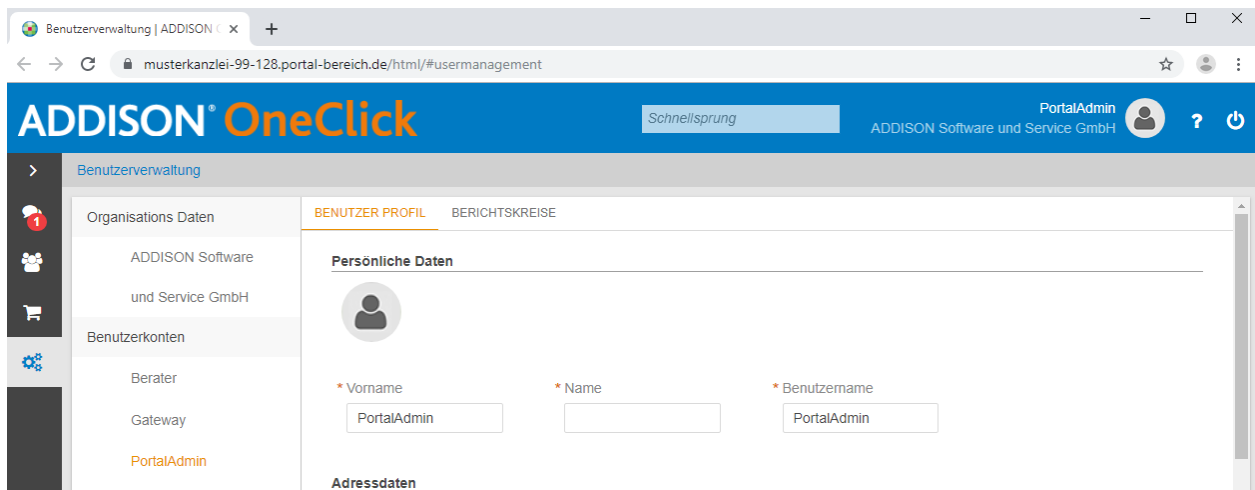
Benutzerverwaltung | ADDISON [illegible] ×
+

musterkanzlei-99-128.portal-bereich.de/html/#usermanagement

ADDISON® OneClick

Schnellsprung

PortalAdmin
ADDISON Software und Service GmbH

?

Benutzerverwaltung

1

Organisations Daten

ADDISON Software

und Service GmbH

Benutzerkonten

Berater

Gateway

PortalAdmin

BENUTZER PROFIL
BERICHTSKREISE

Persönliche Daten

* Vorname
PortalAdmin

* Name

* Benutzername
PortalAdmin

Adressdaten